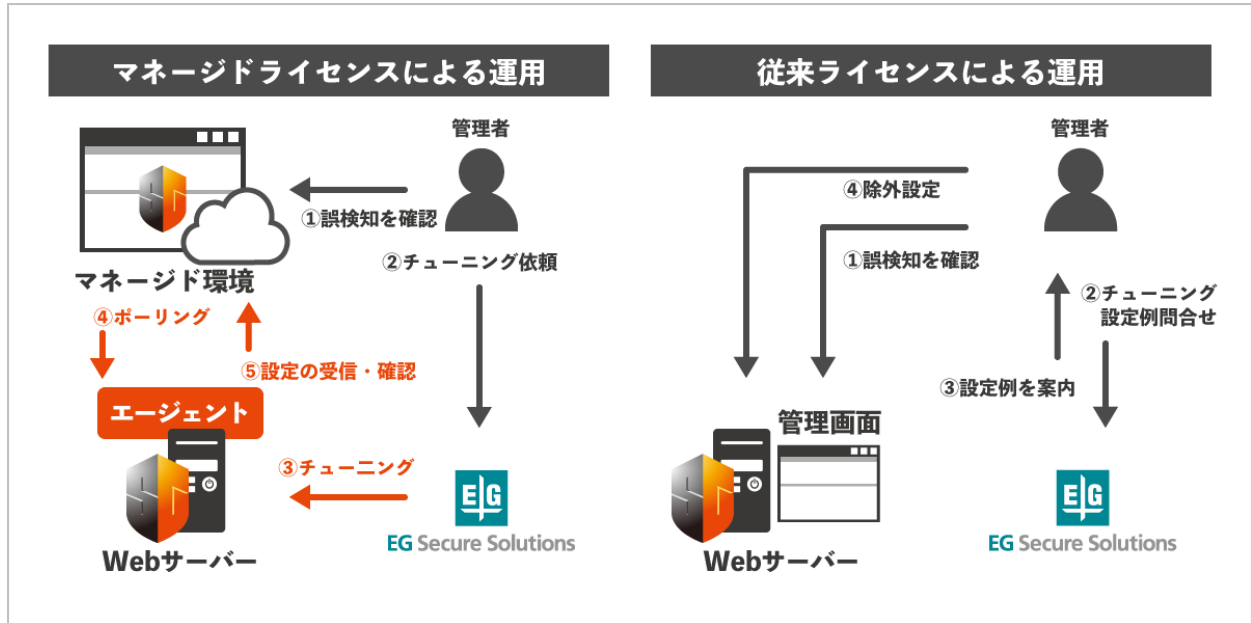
マネージドライセンスによる運用

管理者

①誤検知を確認

②チューニング依頼

マネージド環境

④ポーリング

⑤設定の受信・確認

エージェント

③チューニング

Webサーバー

EG

EG Secure Solutions

従来ライセンスによる運用

管理者

④除外設定

①誤検知を確認

②チューニング設定例問合せ

③設定例を案内

管理画面

Webサーバー

EG

EG Secure Solutions